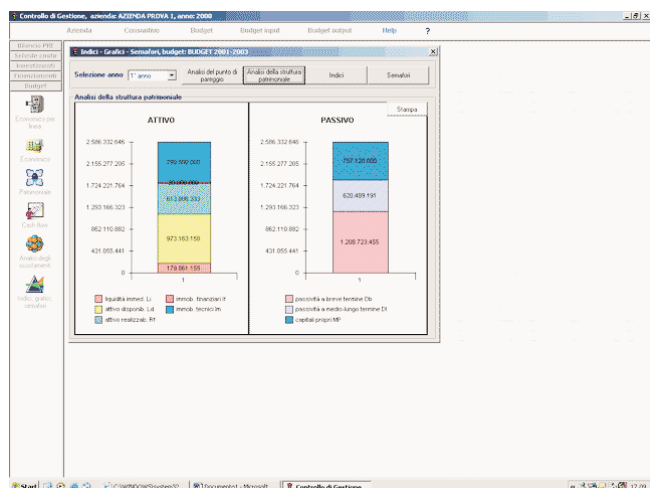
Controllo di Gestione, azienda: AZIENDA PROVA 1, anno: 2000

Azienda Consuntivo Budget Budget input Budget output Help ?

Bilancio PRE
Schede conto
Investimenti
Finanziamenti
Budget

Economico per linea
Economico
Patrimoniale
Cash flow
Analisi degli scostamenti
Indici, grafici, semafori

Indici - Grafici - Semafori, budget: BUDGET 2001-2003

Selezione anno 1° anno

Analisi del punto di pareggio
Analisi della struttura patrimoniale
Indici
Semafori

Analisi della struttura patrimoniale

Stampa

ATTIVO

2.586.332.646
2.155.277.205
1.724.221.764
1.293.166.323
862.110.882
431.055.441
0

259.500.000
20.000.000
613.885.333
973.163.150
179.861.155

1

liquidità immed. Li
attivo disponib. Ld
attivo realizzab. Rf
immob. finanziari If
immob. tecnic Im

PASSIVO

2.586.332.646
2.155.277.205
1.724.221.764
1.293.166.323
862.110.882
431.055.441
0

757.126.005
620.499.191
1.208.723.455

1

passività a breve termine Db
passività a medio-lungo termine Dl
capitali propri MP

Start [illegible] C:\WINDOWS\System32 Documento1 - Microsoft Controllo di Gestione 17.09